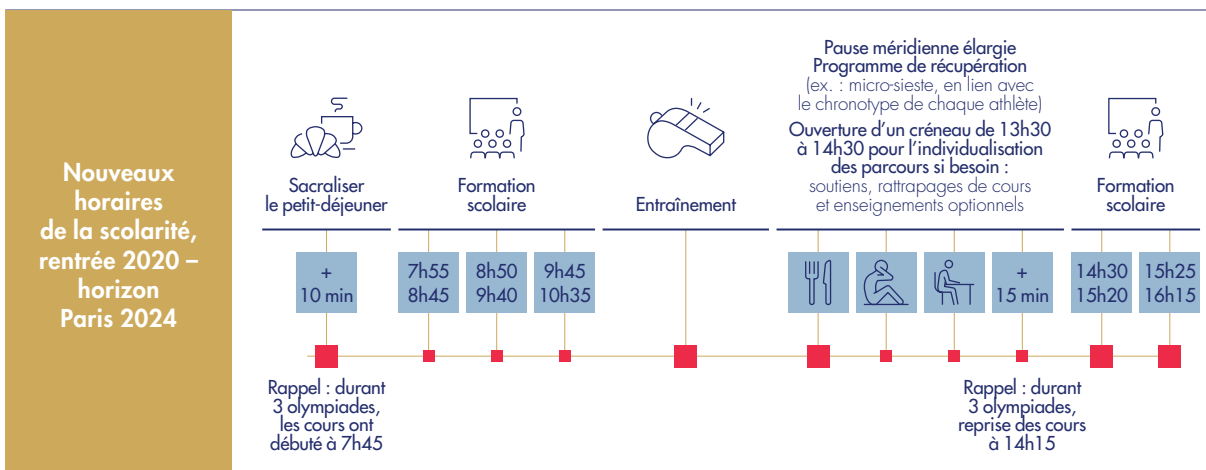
Nouveaux horaires de la scolarité, rentrée 2020 – horizon Paris 2024

Sacraliser le petit-déjeuner

Formation scolaire

Entraînement

Pause méridienne élargie
Programme de récupération
(ex. : micro-sieste, en lien avec le chronotype de chaque athlète)
Ouverture d'un créneau de 13h30 à 14h30 pour l'individualisation des parcours si besoin :
soutiens, rattrapages de cours et enseignements optionnels

Formation scolaire

+ 10 min

7h55 8h45

8h50 9h40

9h45 10h35

+ 15 min

14h30 15h20

15h25 16h15

Rappel : durant 3 olympiades, les cours ont débuté à 7h45

Rappel : durant 3 olympiades, reprise des cours à 14h15